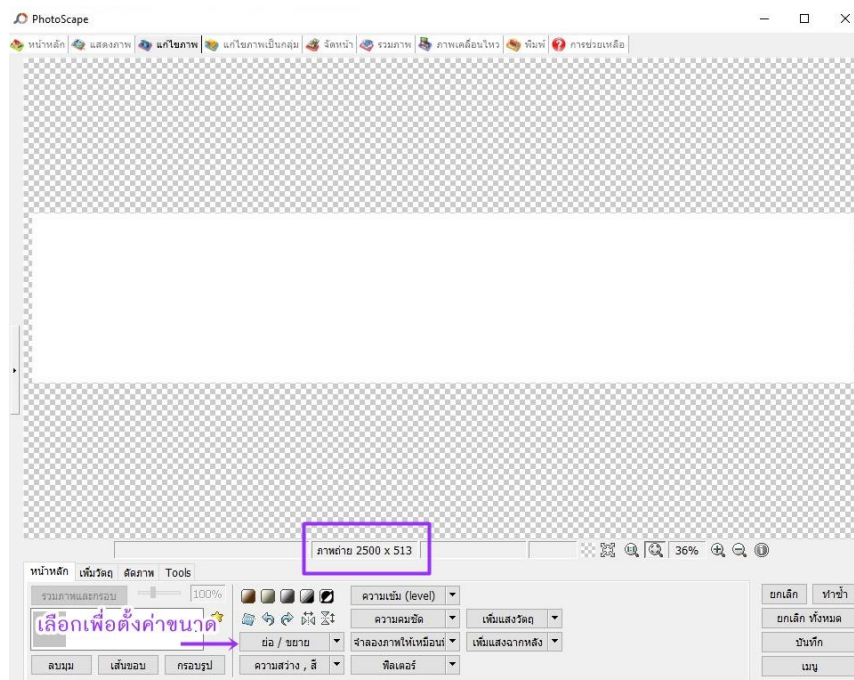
PhotoScape

หน้าหลัก | แสดงภาพ | แก้ไขภาพ | แก้ไขภาพเป็นกลุ่ม | จัดหน้า | รวมภาพ | ภาพเคลื่อนไหว | พิมพ์ | การช่วยเหลือ

ภาพถ่าย 2500 x 513

36%

หน้าหลัก | เพิ่มวัตถุ | ตัดภาพ | Tools

รวมภาพและกรอบ

100%

เลือกเพื่อตั้งค่าขนาด

ความเข้ม (level)

ความคมชัด

เพิ่มแสงวัตถุ

ย่อ / ขยาย

จำลองภาพให้เหมือน

เพิ่มแสงฉากหลัง

ลบมุม

เส้นขอบ

กรอบรูป

ความสว่าง , สี

ฟิลเตอร์

ยกเลิก

ทำซ้ำ

ยกเลิก ทั้งหมด

บันทึก

เมนู